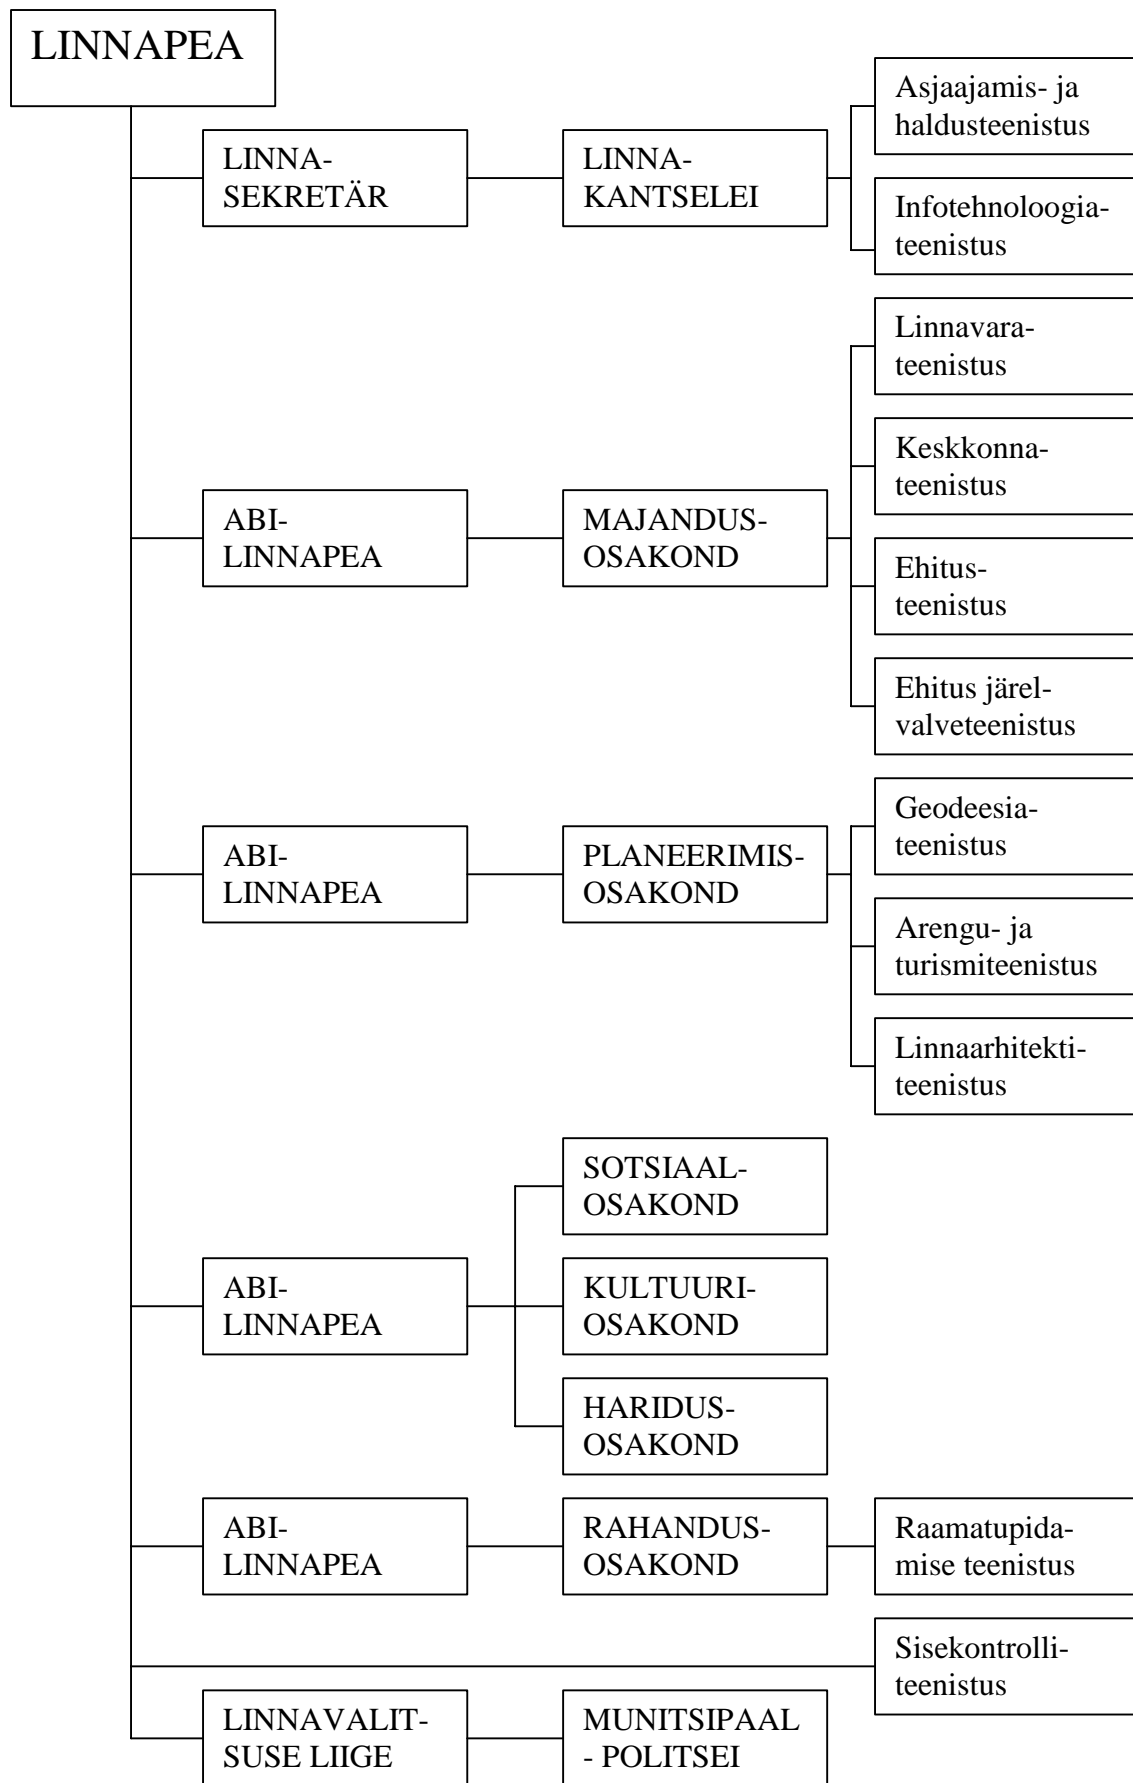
LINNAPEA

LINNASEKRETÄR

LINNAKANTSELEI

Asjaajamis- ja haldusteenistus

Infotehnoloogiateenistus

ABILINNAPEA

MAJANDUSOSAKOND

Linnavarateenistus

Keskkonnateenistus

Ehitusteenistus

Ehitus järelvalveteenistus

ABILINNAPEA

PLANEERIMISOSAKOND

Geodeesiateenistus

Arengu- ja turismiteenistus

Linnaarhitektiteenistus

ABILINNAPEA

SOTSIAALOSAKOND

KULTUURIOSAKOND

HARIDUSOSAKOND

ABILINNAPEA

RAHANDUSOSAKOND

Raamatupidamise teenistus

Sisekontrolliteenistus

LINNAVALITSUSE LIIGE

MUNITSIPAAL - POLITSEI